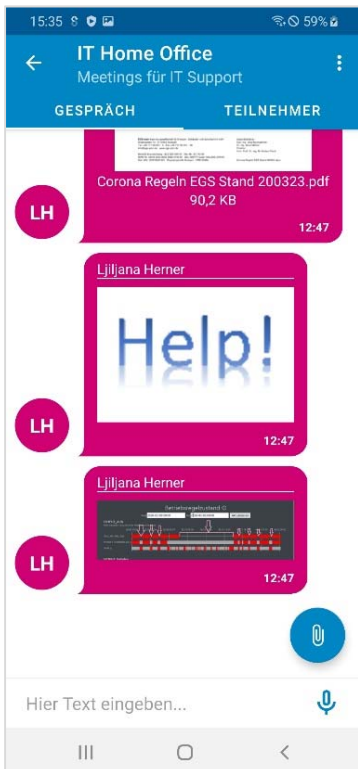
15:35 59%

IT Home Office
Meetings für IT Support

GESPRÄCH
TEILNEHMER

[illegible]

Corona Regeln EGS Stand 200323.pdf
90,2 KB
12:47

LH

Ljiljana Herner
Help!
12:47

LH

Ljiljana Herner
Serienregeln, stand 0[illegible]
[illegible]
12:47

LH

Hier Text eingeben...